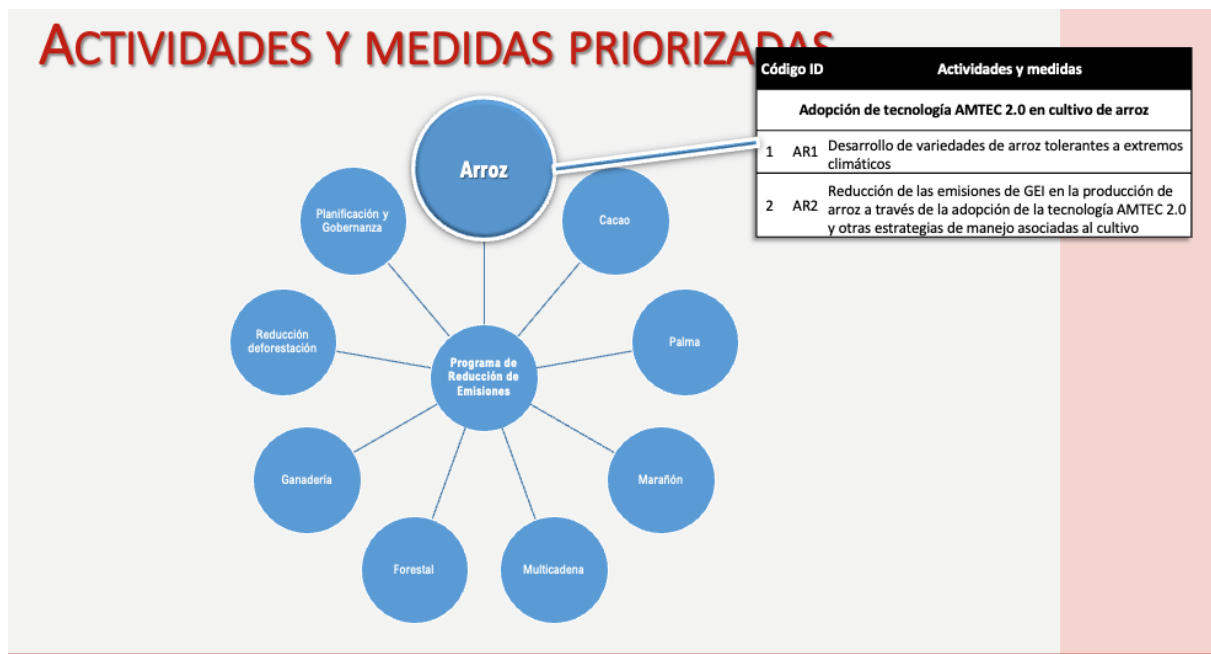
ACTIVIDADES Y MEDIDAS PRIORIZADAS

| Código ID | | Actividades y medidas |
|---|---|---|
| | | Adopción de tecnología AMTEC 2.0 en cultivo de arroz |
| 1 | AR1 | Desarrollo de variedades de arroz tolerantes a extremos climáticos |
| 2 | AR2 | Reducción de las emisiones de GEI en la producción de arroz a través de la adopción de la tecnología AMTEC 2.0 y otras estrategias de manejo asociadas al cultivo |

Arroz

Planificación y Gobernanza

Cacao

Reducción deforestación

Programa de Reducción de Emisiones

Palma

Ganadería

Marañón

Forestal

Multicadena